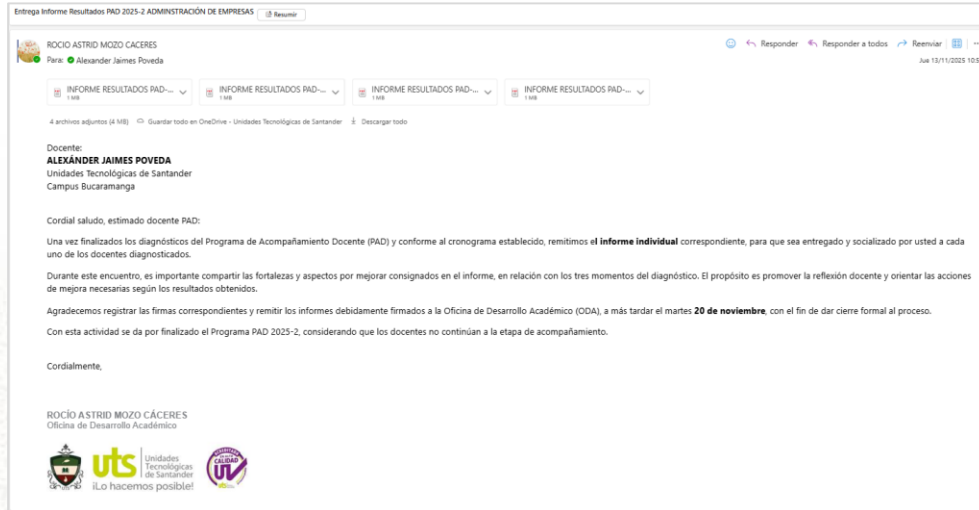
Entrega Informe Resultados PAD 2025-2 ADMINSTRACIÓN DE EMPRESAS Resumir

ROCIO ASTRID MOZO CACERES
Para: Alexander Jaimes Poveda

Responder Responder a todos Reenviar
Jue 13/11/2025 10:5

INFORME RESULTADOS PAD-... 1 MB
INFORME RESULTADOS PAD-... 1 MB
INFORME RESULTADOS PAD-... 1 MB
INFORME RESULTADOS PAD-... 1 MB

4 archivos adjuntos (4 MB) Guardar todo en OneDrive - Unidades Tecnológicas de Santander Descargar todo

Docente:
**ALEXÁNDER JAIMES POVEDA**
Unidades Tecnológicas de Santander
Campus Bucaramanga

Cordial saludo, estimado docente PAD:

Una vez finalizados los diagnósticos del Programa de Acompañamiento Docente (PAD) y conforme al cronograma establecido, remitimos el **informe individual** correspondiente, para que sea entregado y socializado por usted a cada uno de los docentes diagnosticados.

Durante este encuentro, es importante compartir las fortalezas y aspectos por mejorar consignados en el informe, en relación con los tres momentos del diagnóstico. El propósito es promover la reflexión docente y orientar las acciones de mejora necesarias según los resultados obtenidos.

Agradecemos registrar las firmas correspondientes y remitir los informes debidamente firmados a la Oficina de Desarrollo Académico (ODA), a más tardar el martes **20 de noviembre**, con el fin de dar cierre formal al proceso.

Con esta actividad se da por finalizado el Programa PAD 2025-2, considerando que los docentes no continúan a la etapa de acompañamiento.

Cordialmente,

ROCÍO ASTRID MOZO CÁCERES
Oficina de Desarrollo Académico

uts Unidades Tecnológicas de Santander
¡Lo hacemos posible!
CALIDAD